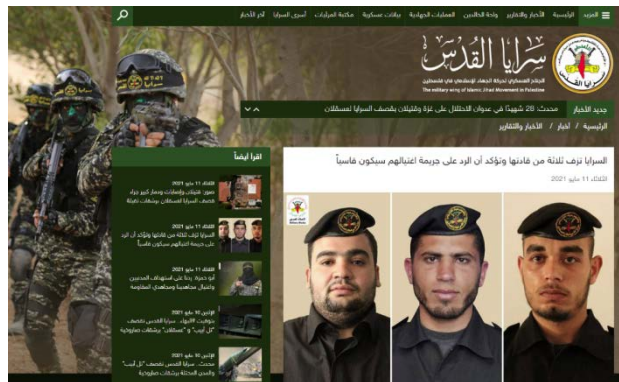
العربي الرئيسية الأخبار والتقارير وحدة الظلال العمليات الجهادية بيانات عسكرية مكتبة المرئيات أسرى السرايا أخر الأخبار

سرايا القدس
الجناح العسكري لحركة الجهاد الإسلامي في فلسطين
The military wing of Islamic Jihad Movement in Palestine

جديد الأخبار محدث: 28 شهيداً في عدوان الاحتلال على غزة وفلسطين بقصف السرايا لعسقلان

الرئيسية / أخبار / الأخبار والتقارير

السرايا تزف ثلاثة من قادتها وتؤكد أن الرد على جريمة اغتيالهم سيكون قاسياً

الثلاثاء 11 مايو 2021

اقرأ أيضاً

الثلاثاء 11 مايو 2021
صور: شهداء وإصابات ودمار كبير جراء قصف السرايا لعسقلان بوابل صاروخية

الثلاثاء 11 مايو 2021
السرايا تزف ثلاثة من قادتها وتؤكد أن الرد على جريمة اغتيالهم سيكون قاسياً

الثلاثاء 11 مايو 2021
أبو حمزة: ردنا على استهداف المدنيين واغتيال مجاهدينا ومجاهدي المقاومة

الاثنين 10 مايو 2021
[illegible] سرايا القدس تقصف "تل أبيب" و "عسقلان" بوابل صاروخية

الاثنين 10 مايو 2021
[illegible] سرايا القدس تقصف "تل أبيب" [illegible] بوابل صاروخية